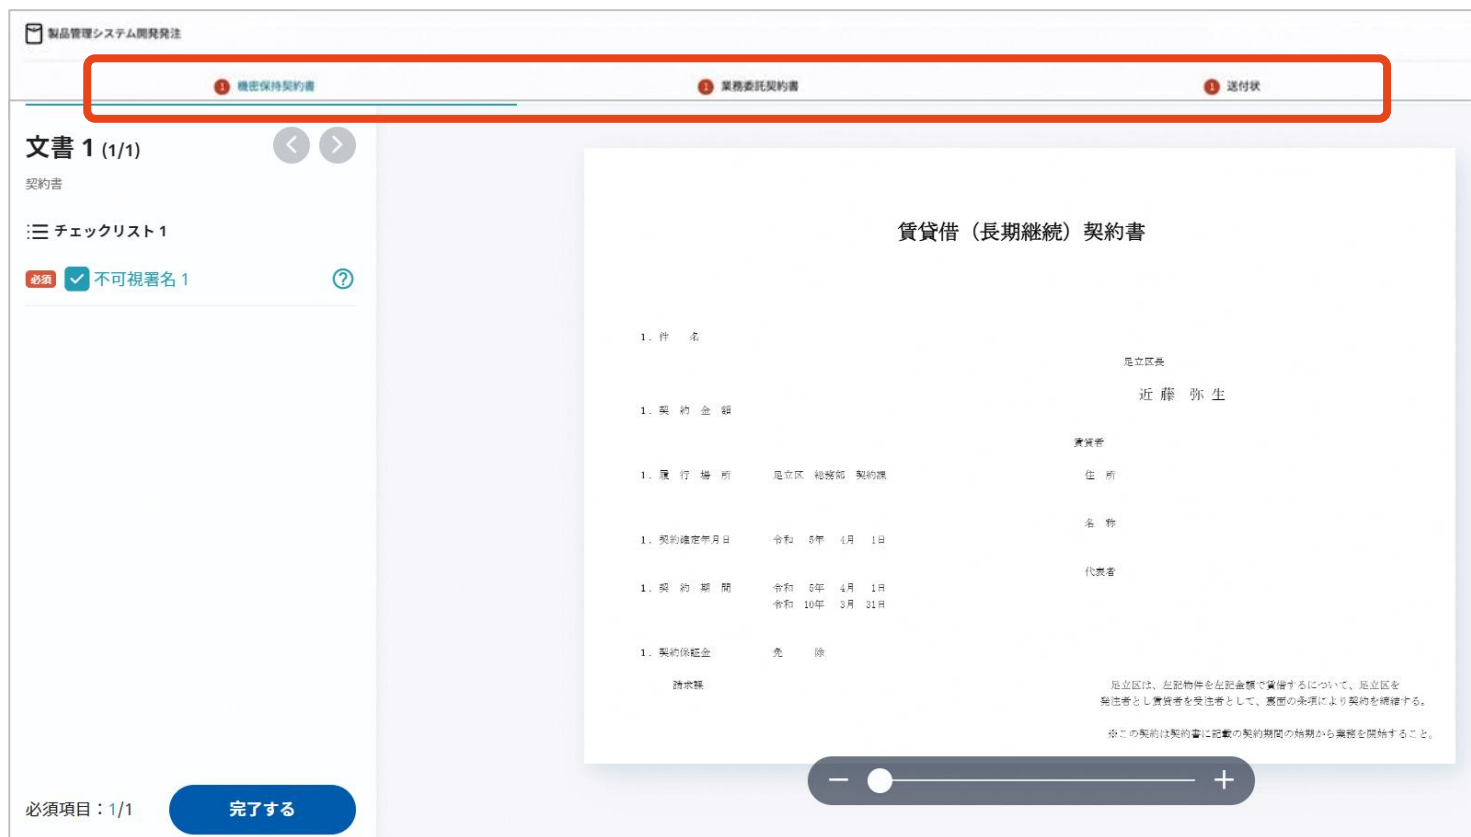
製品管理システム開発発注

1 機密保持契約書
1 業務委託契約書
1 送付状

文書 1 (1/1)
契約書

チェックリスト 1

必須 不可視署名 1

必須項目：1/1
完了する

賃貸借（長期継続）契約書

1．件　名

1．契約金額

1．履行場所　足立区　総務部　契約課

1．契約締定年月日　令和　5年　4月　1日

1．契約期間　令和　5年　4月　1日
令和　10年　3月　31日

1．契約保証金　免　除

請求額

足立区長

近藤　弥生

賃貸者

住　所

名　称

代表者

足立区は、左記物件を左記金額で賃借するについて、足立区を発注者とし賃貸者を受注者として、裏面の条項により契約を締結する。

※この契約は契約書に記載の契約期間の始期から業務を開始すること。

−
+